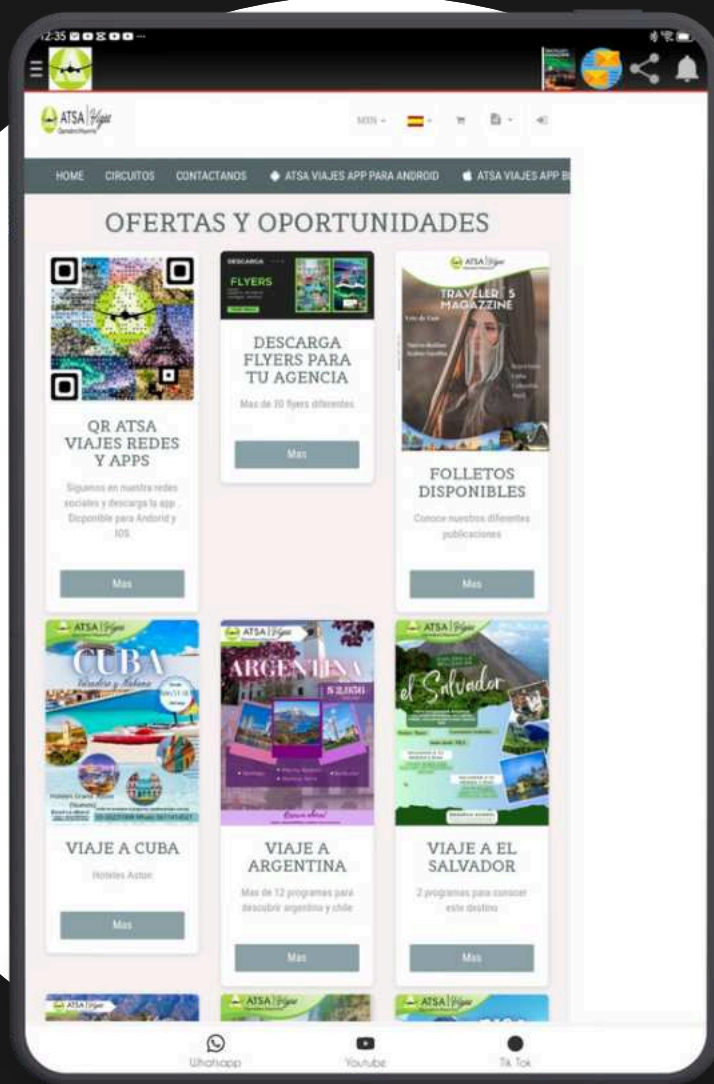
12:35

ATSA Viajes

MXN

HOME CIRCUITOS CONTACTANOS ATSA VIAJES APP PARA ANDROID ATSA VIAJES APP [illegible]

OFERTAS Y OPORTUNIDADES

QR ATSA VIAJES REDES Y APPS

Siguenos en nuestra redes sociales y descarga la app . Disponible para Andorid y IOS

Mas

DESCARGA FLYERS

DESCARGA FLYERS PARA TU AGENCIA

Mas de 30 flyers diferentes

Mas

ATSA Viajes

TRAVELER S MAGAZZINE

FOLLETOS DISPONIBLES

Conoce nuestros diferentes publicaciones

Mas

ATSA Viajes

CUBA

VIAJE A CUBA

Hoteles Aston

Mas

ATSA Viajes

ARGENTINA

VIAJE A ARGENTINA

Mas de 12 programas para descubrir argentina y chile

Mas

ATSA Viajes

el Salvador

VIAJE A EL SALVADOR

2 programas para conocer este destino

Mas

ATSA Viajes

ATSA Viajes

ATSA Viajes

Whatsapp

Youtube

Tik Tok